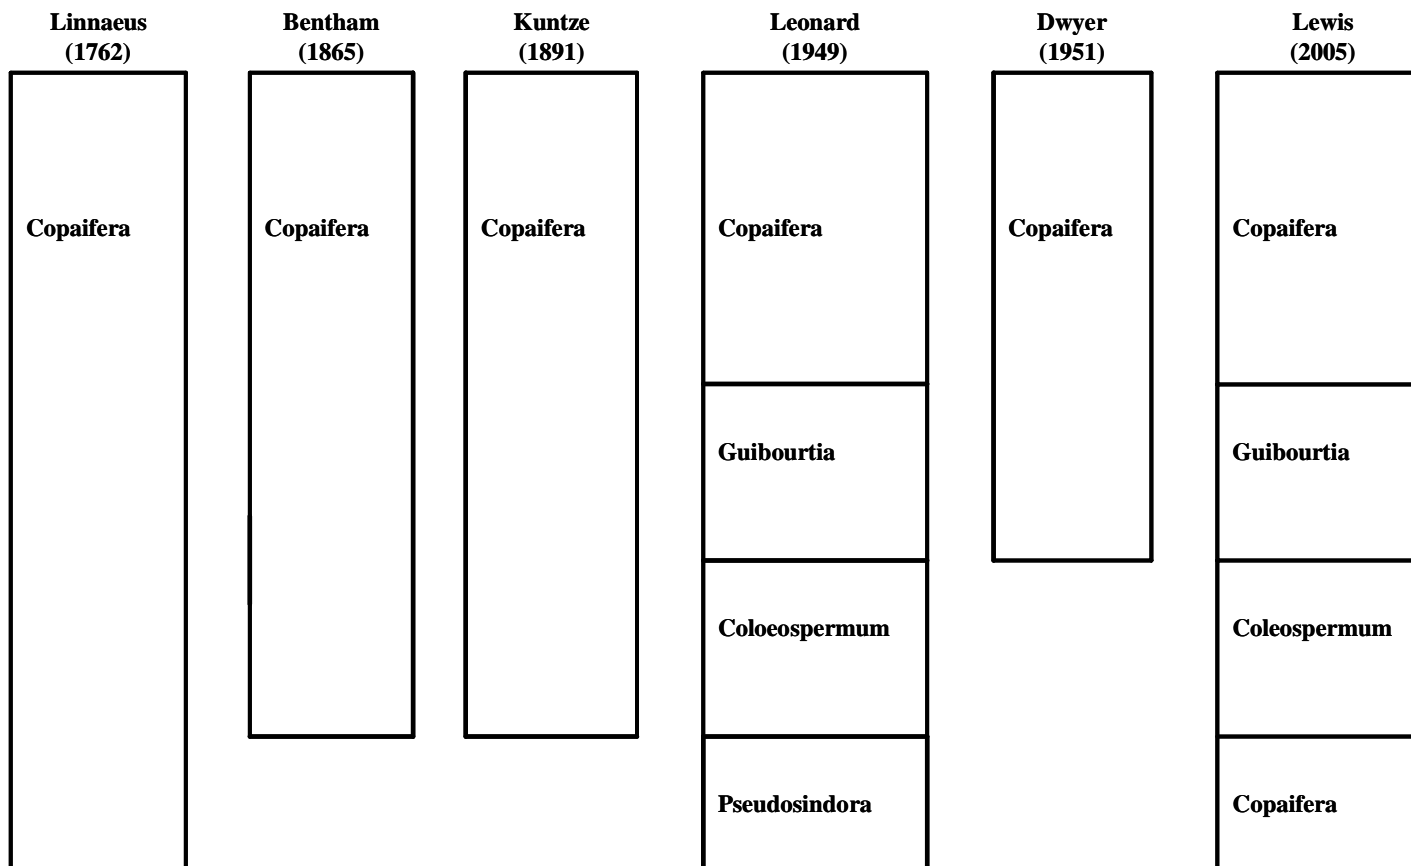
Linnaeus (1762)

Copaifera

Bentham (1865)

Copaifera

Kuntze (1891)

Copaifera

Leonard (1949)

Copaifera

Guibourtia

Coloeospermum

Pseudosindora

Dwyer (1951)

Copaifera

Lewis (2005)

Copaifera

Guibourtia

Coleospermum

Copaifera